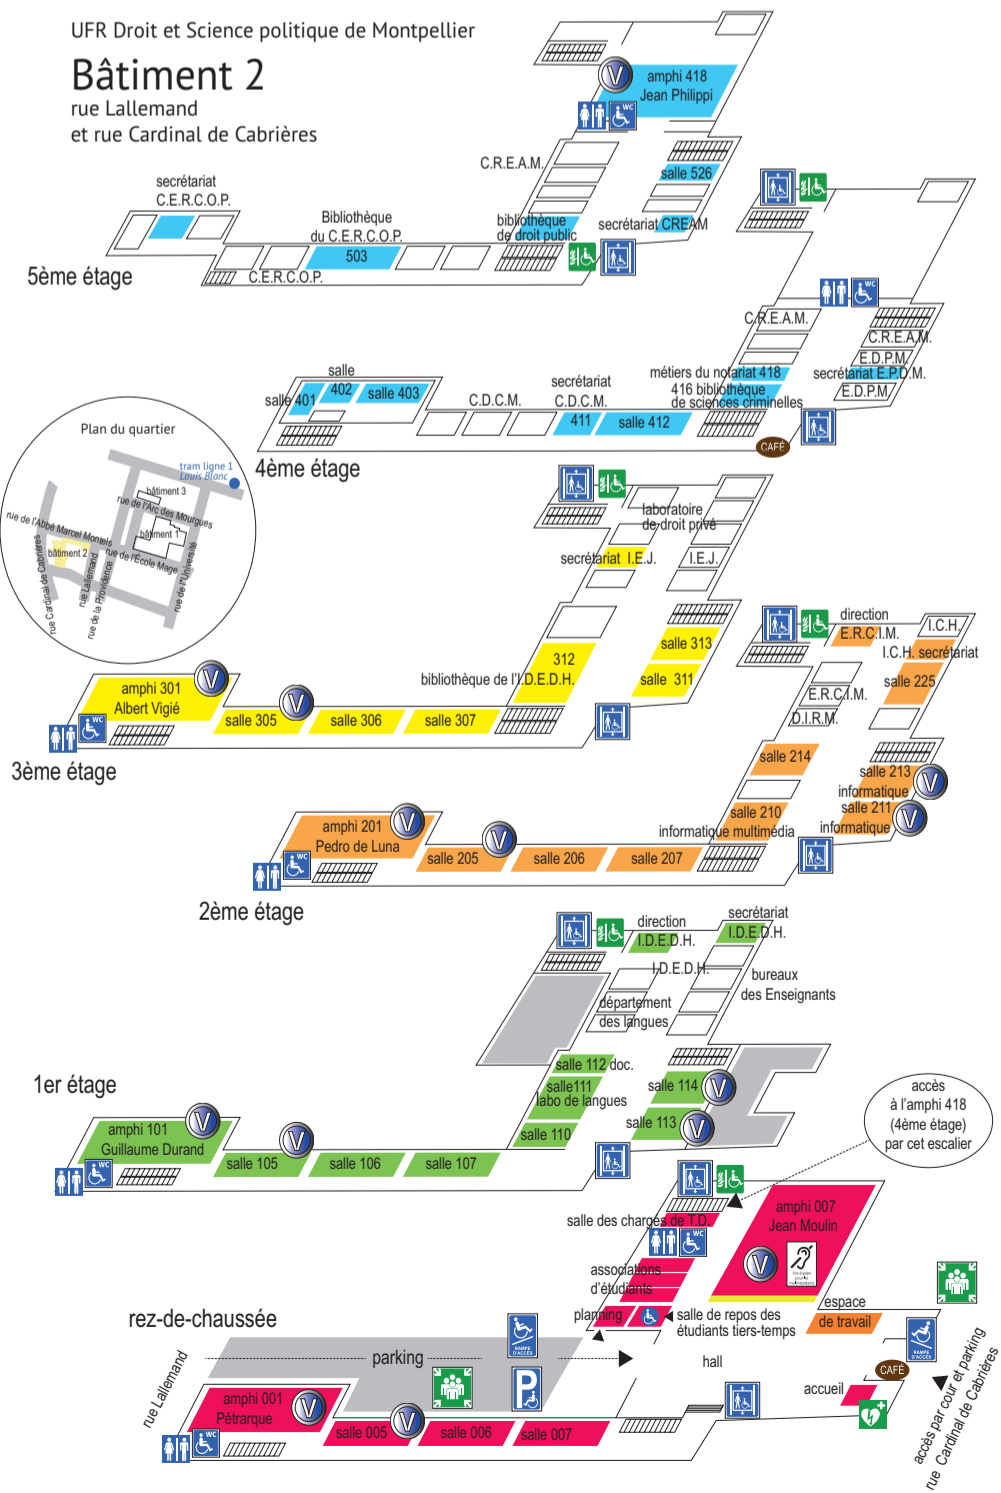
UFR Droit et Science politique de Montpellier

Bâtiment 2

rue Lallemand
et rue Cardinal de Cabrières

5ème étage

secrétariat C.E.R.C.O.P.
Bibliothèque du C.E.R.C.O.P.
503
C.E.R.C.O.P.
C.R.E.A.M.
bibliothèque de droit public
secrétariat CREAM
amphi 418 Jean Philippi
salle 526
WC

4ème étage

salle 401
salle 402
salle 403
C.D.C.M.
secrétariat C.D.C.M.
411
salle 412
métiers du notariat 418
416 bibliothèque de sciences criminelles
C.R.E.A.M.
C.R.E.A.M.
E.D.P.M.
secrétariat E.D.P.M.
E.D.P.M.
CAFÉ

Plan du quartier
tram ligne 1 Louis Blanc
bâtiment 3
rue de l'Arc des Mourgues
bâtiment 1
rue de l'Abbé Marcel Montels
bâtiment 2
rue de l'École Mage
rue Cardinal de Cabrières
rue Lallemand
rue de la Providence
rue de l'Université

3ème étage

amphi 301 Albert Vigié
salle 305
salle 306
salle 307
bibliothèque de l'I.D.E.D.H.
312
laboratoire de droit privé
secrétariat I.E.J.
I.E.J.
salle 313
salle 311
direction E.R.C.I.M.
I.C.H.
I.C.H. secrétariat
salle 225
E.R.C.I.M.
D.I.R.M.

2ème étage

amphi 201 Pedro de Luna
salle 205
salle 206
salle 207
informatique multimédia
salle 214
salle 210
salle 213 informatique
salle 211 informatique

1er étage

amphi 101 Guillaume Durand
salle 105
salle 106
salle 107
salle 110
salle111 labo de langues
salle 112 doc.
département des langues
I.D.E.D.H.
direction I.D.E.D.H.
secrétariat I.D.E.D.H.
bureaux des Enseignants
salle 114
salle 113

accès à l'amphi 418 (4ème étage) par cet escalier

rez-de-chaussée

salle des chargés de T.D.
amphi 007 Jean Moulin
associations d'étudiants
planning
salle de repos des étudiants tiers-temps
espace de travail
parking
hall
accueil
CAFÉ
amphi 001 Pétrarque
salle 005
salle 006
salle 007
rue Lallemand
RAMPE D'ACCÈS
accès par cour et parking rue Cardinal de Cabrières